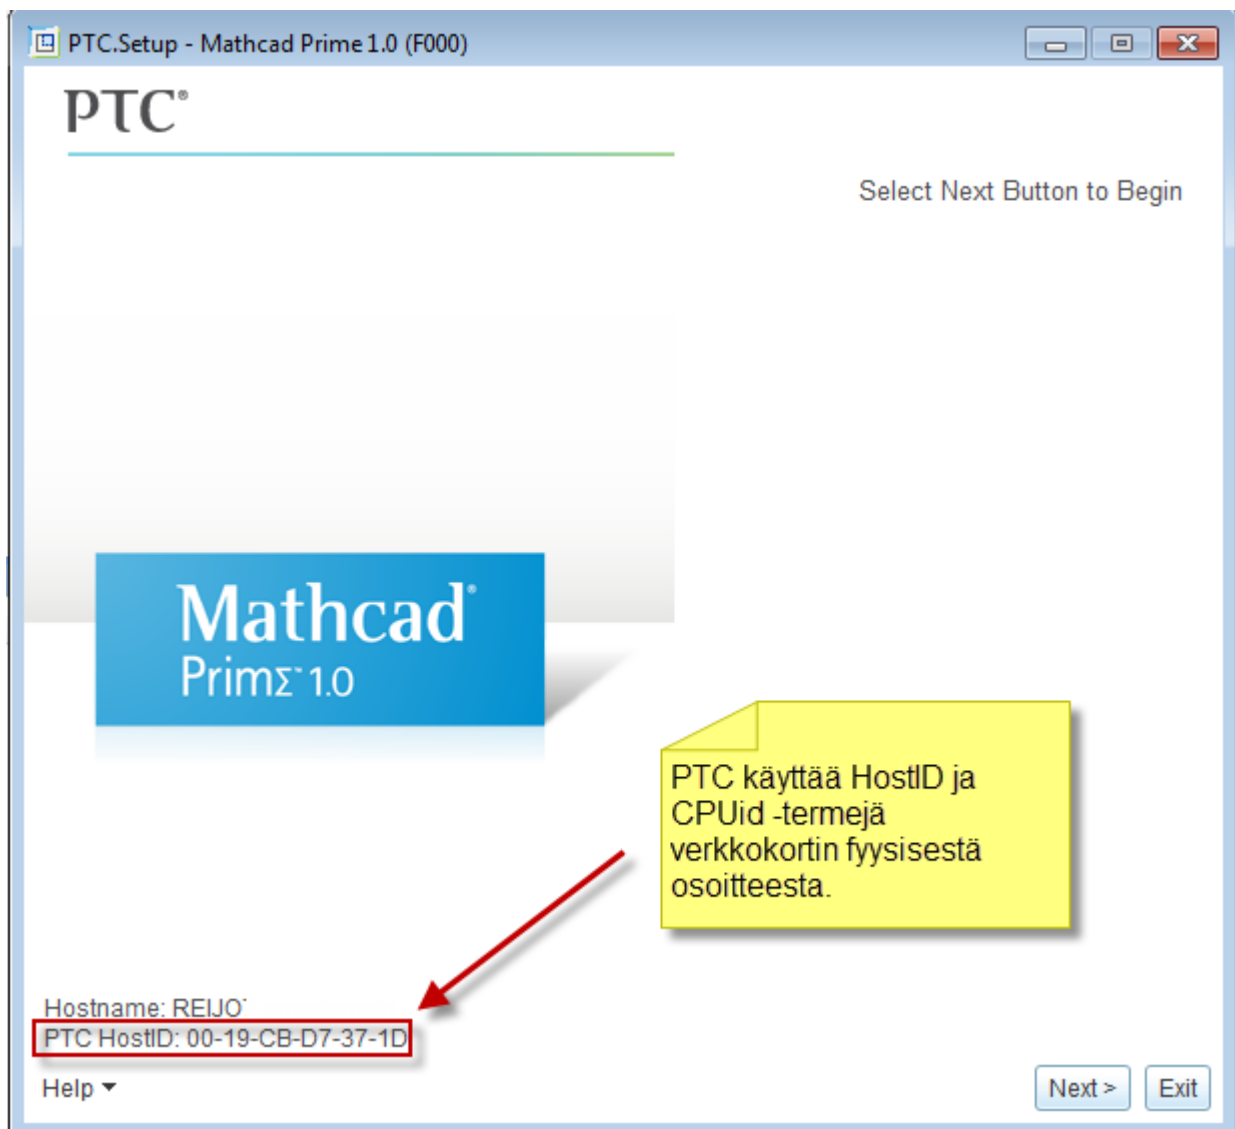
PTC.Setup - Mathcad Prime 1.0 (F000)

PTC®

Select Next Button to Begin

Mathcad®
PrimΣ™ 1.0

PTC käyttää HostID ja CPUid -termejä verkkokortin fyysisestä osoitteesta.

Hostname: REIJO
PTC HostID: 00-19-CB-D7-37-1D

Help

Next >
Exit